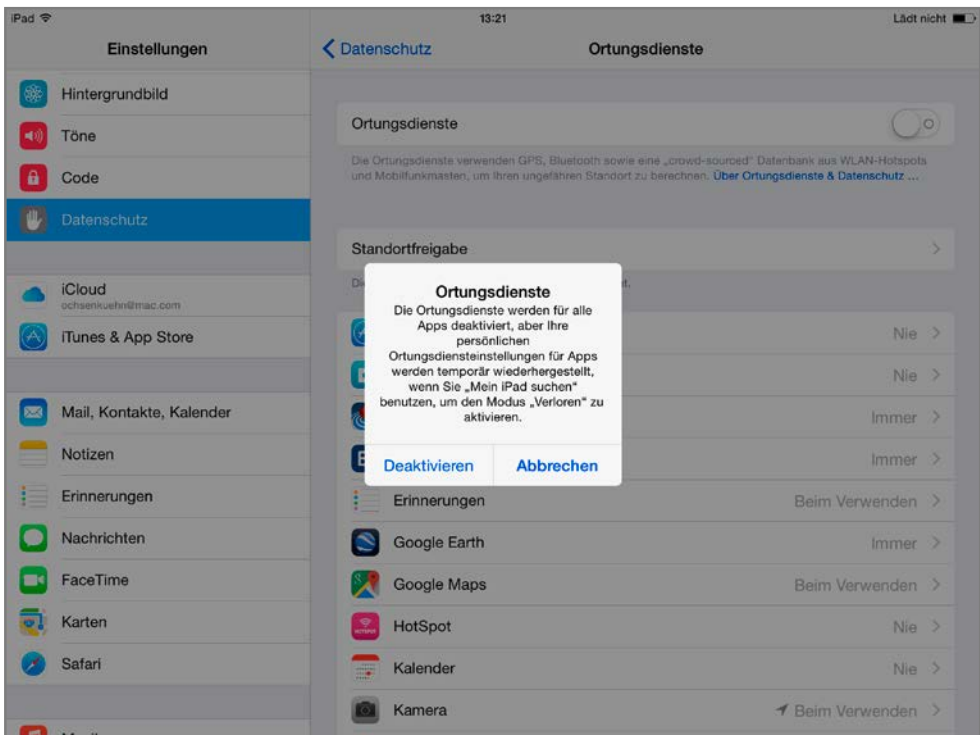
iPad
13:21
Lädt nicht

Einstellungen

Hintergrundbild
Töne
Code
Datenschutz

iCloud
ochsenkuehn@mac.com
iTunes & App Store

Mail, Kontakte, Kalender
Notizen
Erinnerungen
Nachrichten
FaceTime
Karten
Safari

‹ Datenschutz
Ortungsdienste

Ortungsdienste

Die Ortungsdienste verwenden GPS, Bluetooth sowie eine „crowd-sourced" Datenbank aus WLAN-Hotspots und Mobilfunkmasten, um Ihren ungefähren Standort zu berechnen. Über Ortungsdienste & Datenschutz ...

Standortfreigabe

Di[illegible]t.

Ortungsdienste
Die Ortungsdienste werden für alle Apps deaktiviert, aber Ihre persönlichen Ortungsdiensteinstellungen für Apps werden temporär wiederhergestellt, wenn Sie „Mein iPad suchen" benutzen, um den Modus „Verloren" zu aktivieren.

Deaktivieren
Abbrechen

Nie
Nie
Immer
Immer
Erinnerungen Beim Verwenden
Google Earth Immer
Google Maps Beim Verwenden
HotSpot Nie
Kalender Nie
Kamera Beim Verwenden